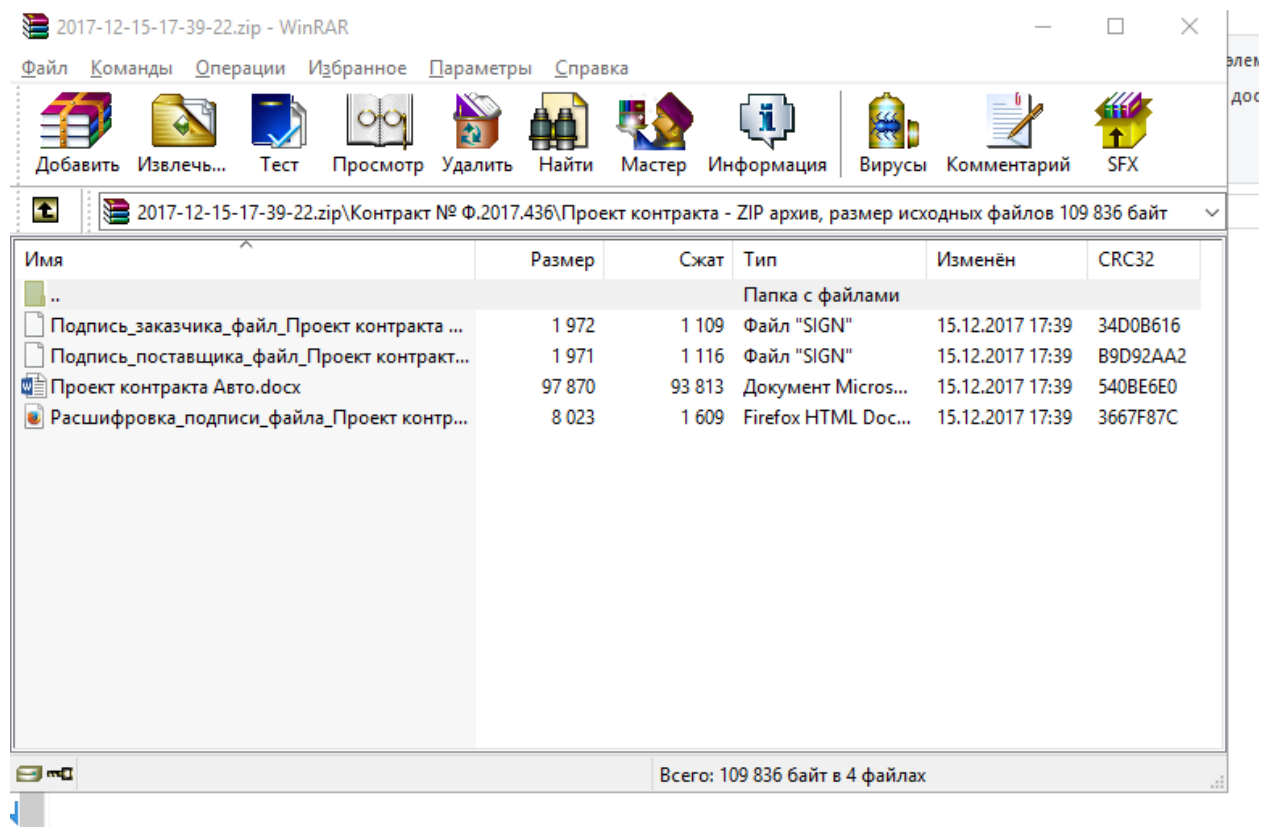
2017-12-15-17-39-22.zip - WinRAR

Файл Команды Операции Избранное Параметры Справка

элем
доc

Добавить Извлечь... Тест Просмотр Удалить Найти Мастер Информация Вирусы Комментарий SFX

2017-12-15-17-39-22.zip\Контракт № Ф.2017.436\Проект контракта - ZIP архив, размер исходных файлов 109 836 байт

| Имя | Размер | Сжат | Тип | Изменён | CRC32 |
|---|---|---|---|---|---|
| .. | | | Папка с файлами | | |
| Подпись_заказчика_файл_Проект контракта ... | 1 972 | 1 109 | Файл "SIGN" | 15.12.2017 17:39 | 34D0B616 |
| Подпись_поставщика_файл_Проект контракт... | 1 971 | 1 116 | Файл "SIGN" | 15.12.2017 17:39 | B9D92AA2 |
| Проект контракта Авто.docx | 97 870 | 93 813 | Документ Micros... | 15.12.2017 17:39 | 540BE6E0 |
| Расшифровка_подписи_файла_Проект контр... | 8 023 | 1 609 | Firefox HTML Doc... | 15.12.2017 17:39 | 3667F87C |

Всего: 109 836 байт в 4 файлах